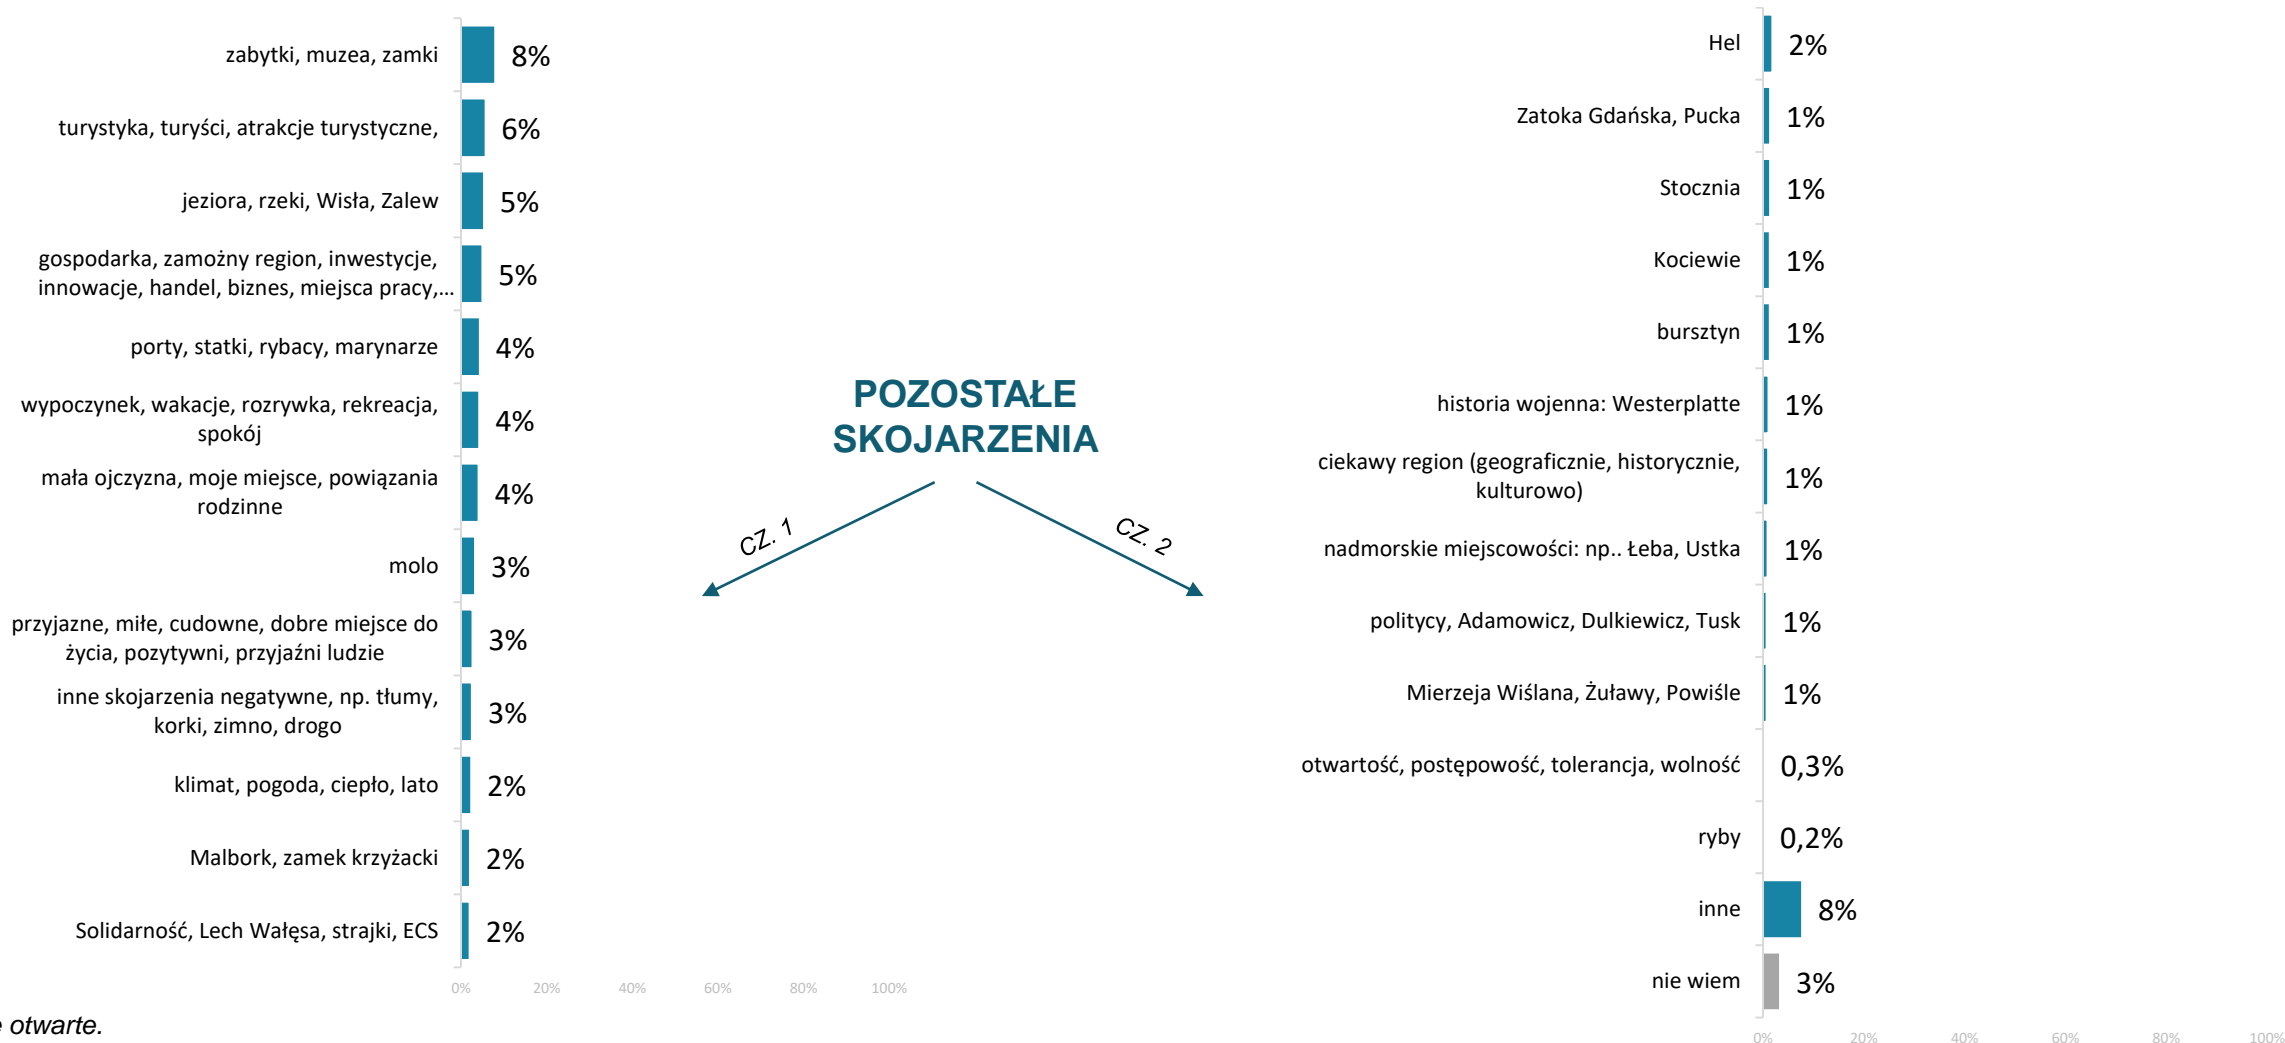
zabytki, muzea, zamki 8%

turystyka, turyści, atrakcje turystyczne, 6%

jeziora, rzeki, Wisła, Zalew 5%

gospodarka, zamożny region, inwestycje, innowacje, handel, biznes, miejsca pracy,... 5%

porty, statki, rybacy, marynarze 4%

wypoczynek, wakacje, rozrywka, rekreacja, spokój 4%

mała ojczyzna, moje miejsce, powiązania rodzinne 4%

molo 3%

przyjazne, miłe, cudowne, dobre miejsce do życia, pozytywni, przyjaźni ludzie 3%

inne skojarzenia negatywne, np. tłumy, korki, zimno, drogo 3%

klimat, pogoda, ciepło, lato 2%

Malbork, zamek krzyżacki 2%

Solidarność, Lech Wałęsa, strajki, ECS 2%

0% 20% 40% 60% 80% 100%

POZOSTAŁE SKOJARZENIA

CZ. 1

CZ. 2

Hel 2%

Zatoka Gdańska, Pucka 1%

Stocznia 1%

Kociewie 1%

bursztyn 1%

historia wojenna: Westerplatte 1%

ciekawy region (geograficznie, historycznie, kulturowo) 1%

nadmorskie miejscowości: np.. Łeba, Ustka 1%

politycy, Adamowicz, Dulkiewicz, Tusk 1%

Mierzeja Wiślana, Żuławy, Powiśle 1%

otwartość, postępowość, tolerancja, wolność 0,3%

ryby 0,2%

inne 8%

nie wiem 3%

0% 20% 40% 60% 80% 100%

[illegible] otwarte.